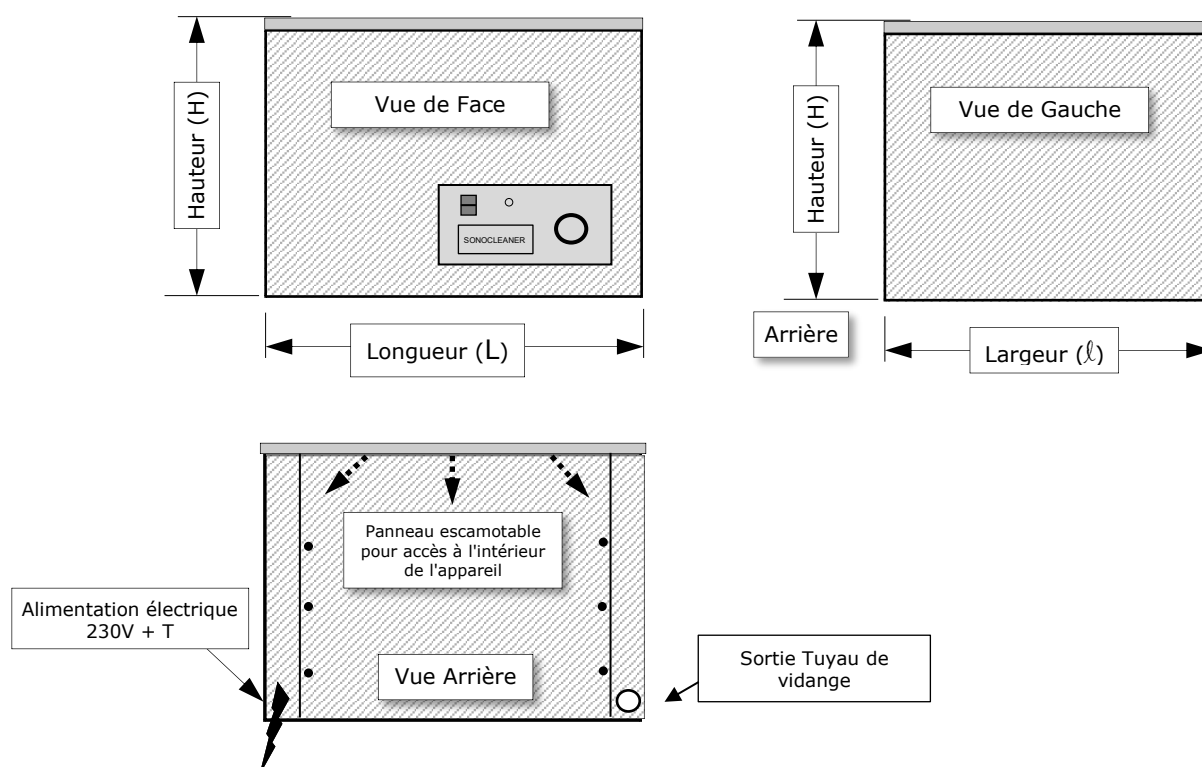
Hauteur (H)

Vue de Face

SONOCLEANER

Longueur (L)

Hauteur (H)

Vue de Gauche

Arrière

Largeur ($\ell$)

Panneau escamotable pour accès à l'intérieur de l'appareil

Alimentation électrique 230V + T

Vue Arrière

Sortie Tuyau de vidange